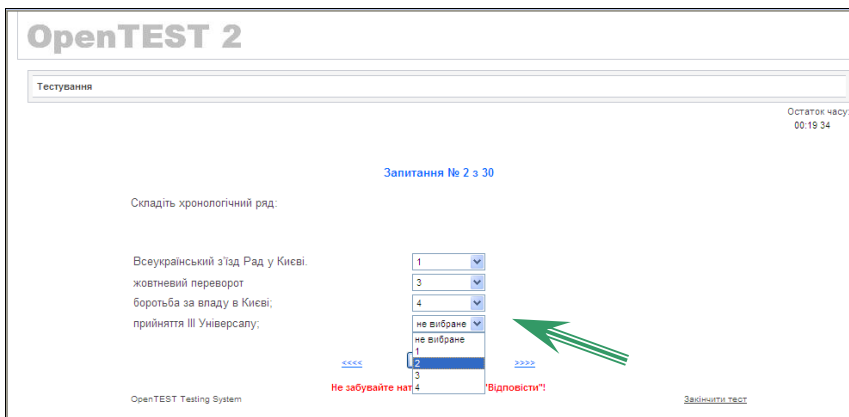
OpenTEST 2

Тестування

Остаток часу:
00:19 34

Запитання № 2 з 30

Складіть хронологічний ряд:

| | |
|---|---|
| Всеукраїнський з'їзд Рад у Києві. | 1 |
| жовтневий переворот | 3 |
| боротьба за владу в Києві; | 4 |
| прийняття III Універсалу; | не вибране |

не вибране
1
2
3
4

<<<< >>>>

Не забувайте нат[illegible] "Відповісти"!

OpenTEST Testing System

Закінчити тест